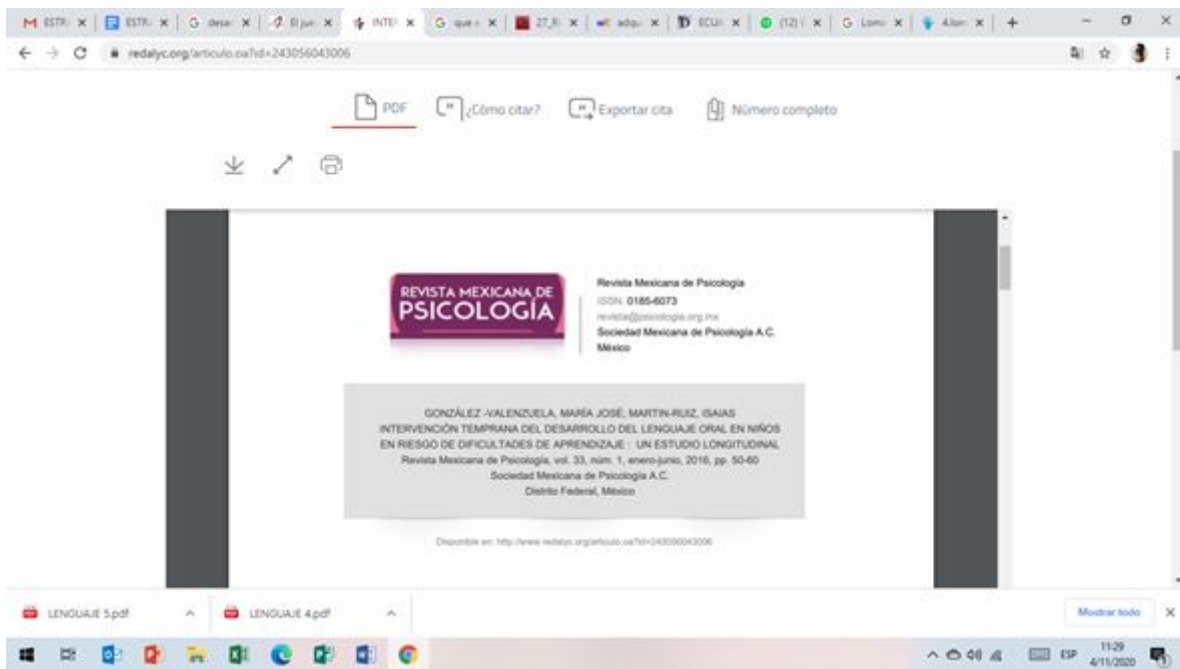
M ESTR ✕ | ESTR ✕ | G desar ✕ | El jue ✕ | INTE ✕ | G que ✕ | 27_R ✕ | adqu ✕ | ECUI ✕ | (12) ✕ | G Lomu ✕ | 4.lon ✕ | +

redalyc.org/articulo.oa?id=243056043006

PDF ¿Cómo citar? Exportar cita Número completo

REVISTA MEXICANA DE PSICOLOGÍA

Revista Mexicana de Psicología
ISSN: 0185-6073
revista@psicologia.org.mx
Sociedad Mexicana de Psicología A.C.
México

GONZÁLEZ -VALENZUELA, MARÍA JOSÉ; MARTIN-RUIZ, ISAIAS
INTERVENCIÓN TEMPRANA DEL DESARROLLO DEL LENGUAJE ORAL EN NIÑOS EN RIESGO DE DIFICULTADES DE APRENDIZAJE : UN ESTUDIO LONGITUDINAL
Revista Mexicana de Psicología, vol. 33, núm. 1, enero-junio, 2016, pp. 50-60
Sociedad Mexicana de Psicología A.C.
Distrito Federal, México

Disponible en: http://www.redalyc.org/articulo.oa?id=243056043006

LENGUAJE 5.pdf
LENGUAJE 4.pdf
Mostrar todo

ESP
11:29
4/11/2020